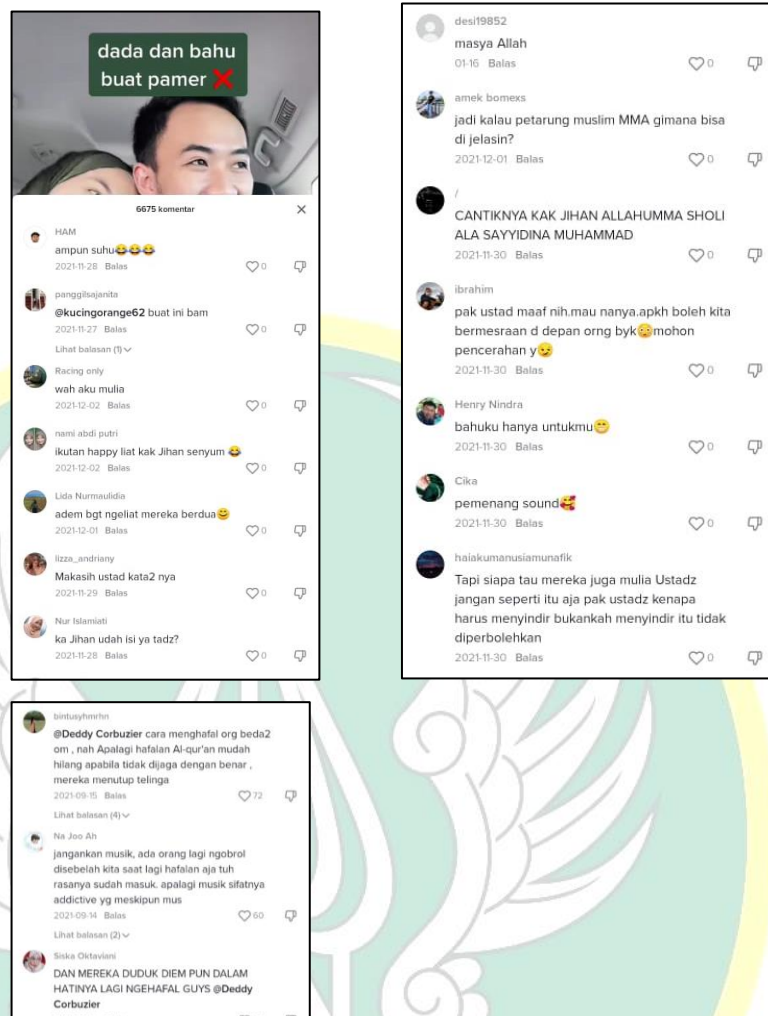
dada dan bahu buat pamer ❌

6675 komentar

HAM
ampun suhu😂😂😂
2021-11-28 Balas 0

panggilsajanita
@kucingorange62 buat ini bam
2021-11-27 Balas 0
Lihat balasan (1)

Racing only
wah aku mulia
2021-12-02 Balas 0

nami abdi putri
ikutan happy liat kak Jihan senyum 😂
2021-12-02 Balas 0

Lida Nurmaulidia
adem bgt ngeliat mereka berdua😊
2021-12-01 Balas 0

lizza_andriany
Makasih ustad kata2 nya
2021-11-29 Balas 0

Nur Islamiati
ka Jihan udah isi ya tadz?
2021-11-28 Balas 0

desi19852
masya Allah
01-16 Balas 0

amek bomexs
jadi kalau petarung muslim MMA gimana bisa di jelasin?
2021-12-01 Balas 0

/
CANTIKNYA KAK JIHAN ALLAHUMMA SHOLI ALA SAYYIDINA MUHAMMAD
2021-11-30 Balas 0

ibrahim
pak ustad maaf nih.mau nanya.apkh boleh kita bermesraan d depan orng byk😳mohon pencerahan y😉
2021-11-30 Balas 0

Henry Nindra
bahuku hanya untukmu😁
2021-11-30 Balas 0

Cika
pemenang sound🥰
2021-11-30 Balas 0

haiakumanusiamunafik
Tapi siapa tau mereka juga mulia Ustadz jangan seperti itu aja pak ustadz kenapa harus menyindir bukankah menyindir itu tidak diperbolehkan
2021-11-30 Balas 0

bintusyhmrhn
@Deddy Corbuzier cara menghafal org beda2 om , nah Apalagi hafalan Al-qur'an mudah hilang apabila tidak dijaga dengan benar , mereka menutup telinga
2021-09-15 Balas 72
Lihat balasan (4)

Na Joo Ah
jangankan musik, ada orang lagi ngobrol disebelah kita saat lagi hafalan aja tuh rasanya sudah masuk. apalagi musik sifatnya addictive yg meskipun mus
2021-09-14 Balas 60
Lihat balasan (2)

Siska Oktaviani
DAN MEREKA DUDUK DIEM PUN DALAM HATINYA LAGI NGEHAFAL GUYS @Deddy Corbuzier